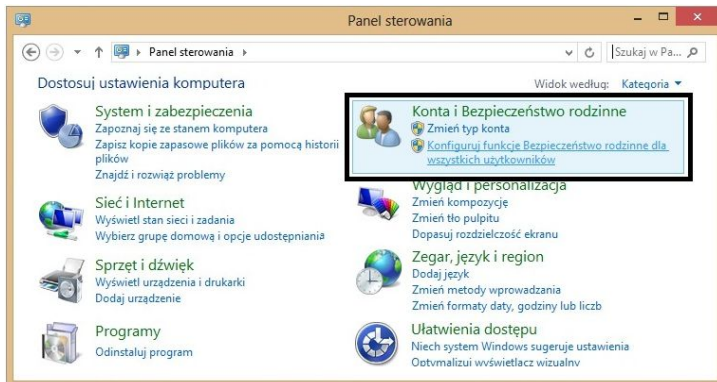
Panel sterowania

Panel sterowania

Szukaj w Pa...

Dostosuj ustawienia komputera

Widok według: Kategoria

System i zabezpieczenia
Zapoznaj się ze stanem komputera
Zapisz kopie zapasowe plików za pomocą historii plików
Znajdź i rozwiąż problemy

Sieć i Internet
Wyświetl stan sieci i zadania
Wybierz grupę domową i opcje udostępniania

Sprzęt i dźwięk
Wyświetl urządzenia i drukarki
Dodaj urządzenie

Programy
Odinstaluj program

Konta i Bezpieczeństwo rodzinne
Zmień typ konta
Konfiguruj funkcje Bezpieczeństwo rodzinne dla wszystkich użytkowników

Wygląd i personalizacja
Zmień kompozycję
Zmień tło pulpitu
Dopasuj rozdzielczość ekranu

Zegar, język i region
Dodaj język
Zmień metody wprowadzania
Zmień formaty daty, godziny lub liczb

Ułatwienia dostępu
Niech system Windows sugeruje ustawienia
Optymalizuj wyświetlacz wizualny